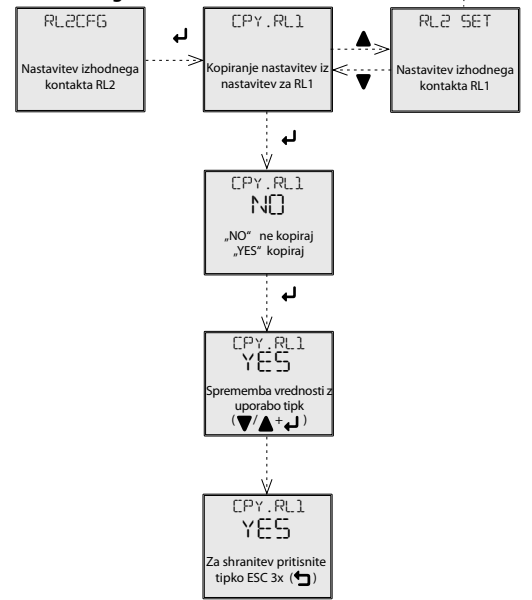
RL2CFG

Nastavitev izhodnega kontakta RL2

CPY.RL1

Kopiranje nastavitev iz nastavitev za RL1

RL2 SET

Nastavitev izhodnega kontakta RL1

CPY.RL1
NO

„NO" ne kopiraj
„YES" kopiraj

CPY.RL1
YES

Sprememba vrednosti z uporabo tipk (▼/▲+↵)

CPY.RL1
YES

Za shranitev pritisnite tipko ESC 3x (⮌)